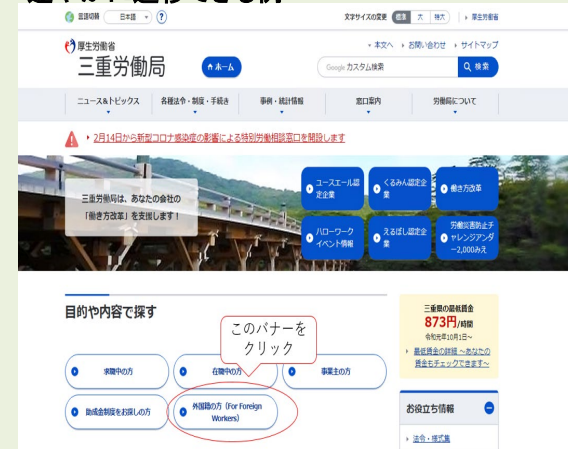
言語切替 日本語 ?

文字サイズの変更 標準 大 特大 | 厚生労働省

厚生労働省
三重労働局

ホーム

本文へ　お問い合わせ　サイトマップ

Google カスタム検索　検索

ニュース&トピックス　各種法令・制度・手続き　事例・統計情報　窓口案内　労働局について

2月14日から新型コロナ感染症の影響による特別労働相談窓口を開設します

三重労働局は、あなたの会社の「働き方改革」を支援します！

ユースエール認定企業　くるみん認定企業　働き方改革

ハローワークイベント情報　えるぼし認定企業　労働災害防止チャレンジアンダー2,000みえ

目的や内容で探す

このバナーをクリック

求職中の方　在職中の方　事業主の方

助成金制度をお探しの方　外国籍の方（For Foreign Workers）

三重県の最低賃金
873円/時間
令和元年10月1日～

最低賃金の詳細 ～あなたの賃金もチェックできます～

お役立ち情報

法令・様式集